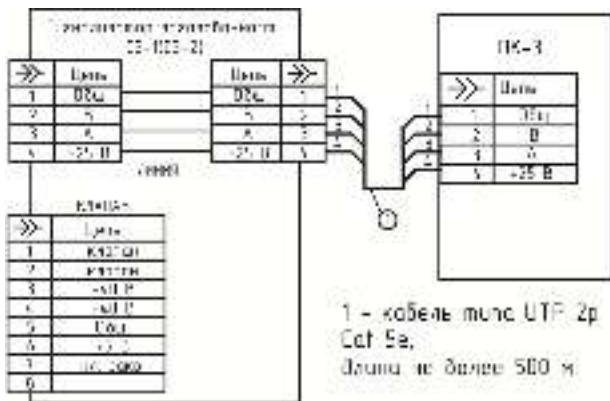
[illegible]
СЗ-1000-2 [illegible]

| ≫ | Цепь |
|---|---|
| 1 | Общ |
| 2 | Б |
| 3 | А |
| 4 | +24 В |

| Цепь | ≫ |
|---|---|
| Общ | 1 |
| Б | 2 |
| А | 3 |
| +24 В | 4 |

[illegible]

ПК-3

| ≫ | Цепь |
|---|---|
| 1 | Общ |
| 2 | В |
| 3 | А |
| 4 | +25 В |

1
2
3
4

1
2
3
4

1

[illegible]

| ≫ | Цепь |
|---|---|
| 1 | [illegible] |
| 2 | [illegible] |
| 3 | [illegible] |
| 4 | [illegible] |
| 5 | Общ |
| 6 | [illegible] |
| 7 | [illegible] |
| 8 | |

1 – кабель типа UTP 2p Cat 5e,
длина не более 500 м